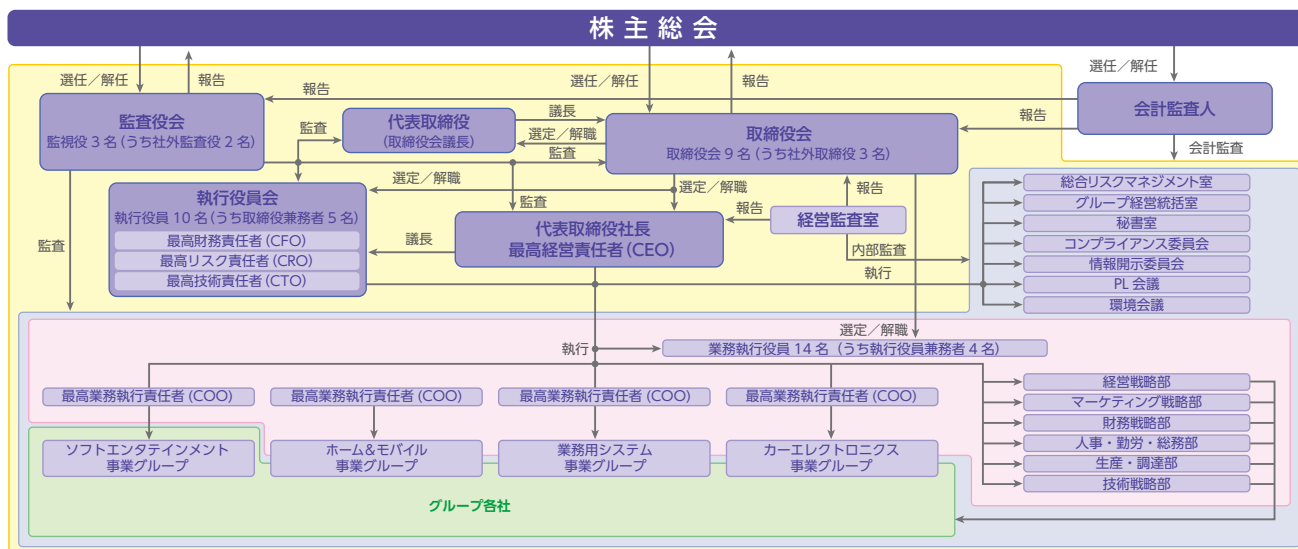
株主総会

選任／解任
報告
選任／解任
報告
選任／解任

報告

監査役会
監視役 3 名（うち社外監査役 2 名）

監査

代表取締役
（取締役会議長）

議長
選定／解職
監査

取締役会
取締役会 9 名（うち社外取締役 3 名）

報告

会計監査人

会計監査

執行役員会
執行役員 10 名（うち取締役兼務者 5 名）
最高財務責任者（CFO）
最高リスク責任者（CRO）
最高技術責任者（CTO）

選定／解職
選定／解職
監査
報告

監査

議長

代表取締役社長
最高経営責任者（CEO）

報告

経営監査室

内部監査

執行

総合リスクマネジメント室
グループ経営統括室
秘書室
コンプライアンス委員会
情報開示委員会
PL 会議
環境会議

選定／解職

執行

業務執行役員 14 名（うち執行役員兼務者 4 名）

最高業務執行責任者（COO）
最高業務執行責任者（COO）
最高業務執行責任者（COO）
最高業務執行責任者（COO）

経営戦略部
マーケティング戦略部
財務戦略部
人事・勤労・総務部
生産・調達部
技術戦略部

ソフトエンタテインメント事業グループ
ホーム＆モバイル事業グループ
業務用システム事業グループ
カーエレクトロニクス事業グループ

グループ各社